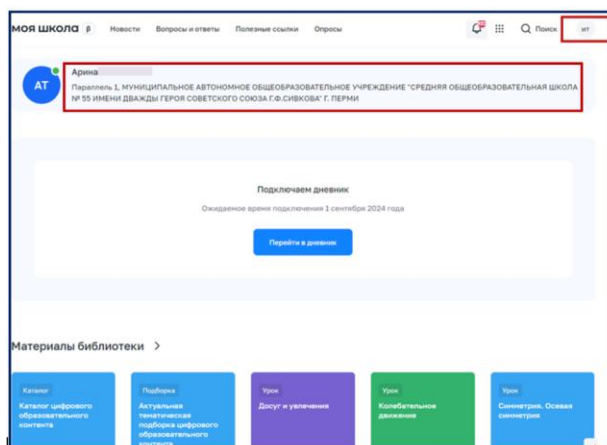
моя школа β Новости Вопросы и ответы Полезные ссылки Опросы

Поиск ИТ

AT

Арина

Параллель 1, МУНИЦИПАЛЬНОЕ АВТОНОМНОЕ ОБЩЕОБРАЗОВАТЕЛЬНОЕ УЧРЕЖДЕНИЕ "СРЕДНЯЯ ОБЩЕОБРАЗОВАТЕЛЬНАЯ ШКОЛА № 55 ИМЕНИ ДВАЖДЫ ГЕРОЯ СОВЕТСКОГО СОЮЗА Г.Ф.СИВКОВА" Г. ПЕРМИ

Подключаем дневник

Ожидаемое время подключения 1 сентября 2024 года

Перейти в дневник

Материалы библиотеки >

Каталог
Каталог цифрового образовательного контента

Подборка
Актуальная тематическая подборка цифрового образовательного контента

Урок
Досуг и увлечения

Урок
Колебательное движение

Урок
Симметрия. Осевая симметрия